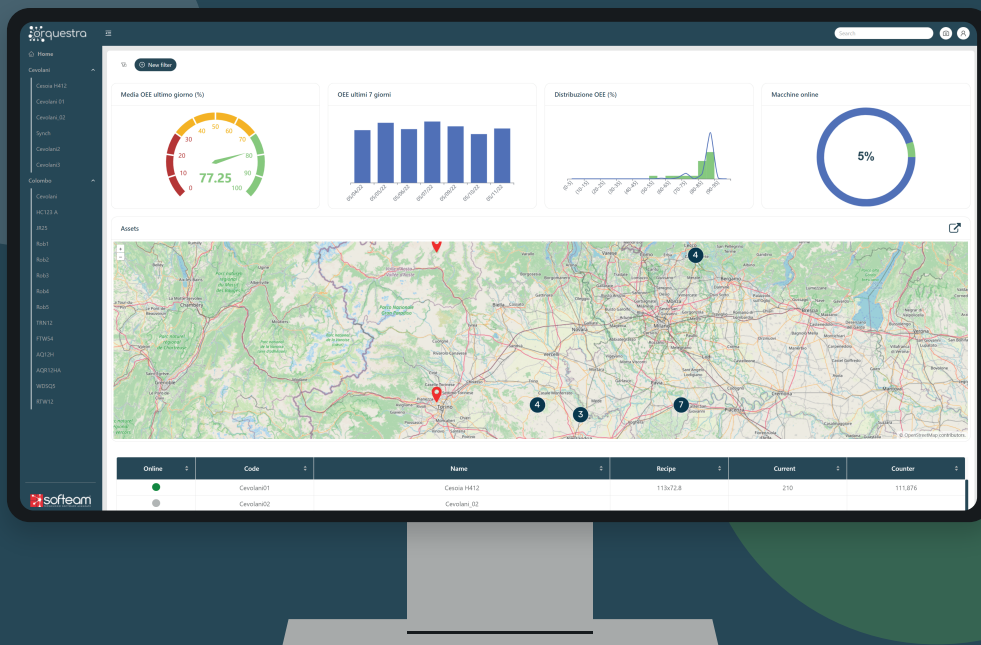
orquestra

Search

Home
Cevolani
Cesoia H412
Cevolani 01
Cevolani 02
Synch
Cevolani2
Cevolani3
Colombo
Cevolani
HC123-A
JX25
Rob1
Rob2
Rob3
Rob4
Rob5
TRN12
FTW54
AQ12H
AQR12HA
WDSQ5
RTW12

softeam

SI: New filter

Media OEE ultimo giorno (%)

0 10 20 30 40 50 60 70 80 90 100
77.25

OEE ultimi 7 giorni

Distribuzione OEE (%)

Macchine online

5%

Assets

© OpenStreetMap contributors

| Online | Code | Name | Recipe | Current | Counter |
|---|---|---|---|---|---|
| | Cevolani01 | Cesoia H412 | 113x72.8 | 210 | 111.876 |
| | Cevolani02 | Cevolani_02 | | | |